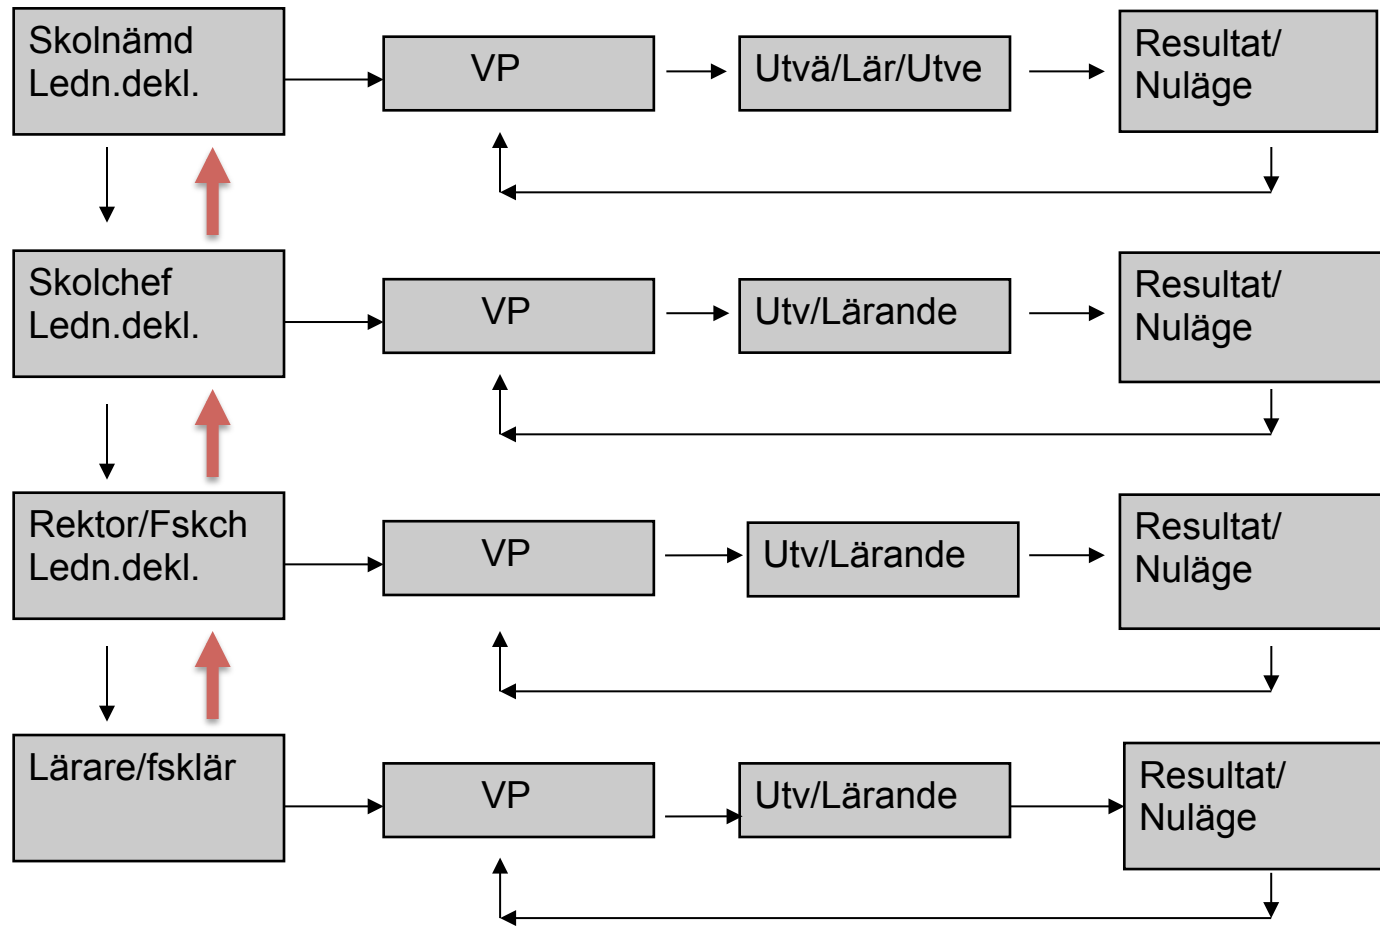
Skolnämd
Ledn.dekl.

VP

Utvä/Lär/Utve

Resultat/
Nuläge

Skolchef
Ledn.dekl.

VP

Utv/Lärande

Resultat/
Nuläge

Rektor/Fskch
Ledn.dekl.

VP

Utv/Lärande

Resultat/
Nuläge

Lärare/fsklär

VP

Utv/Lärande

Resultat/
Nuläge